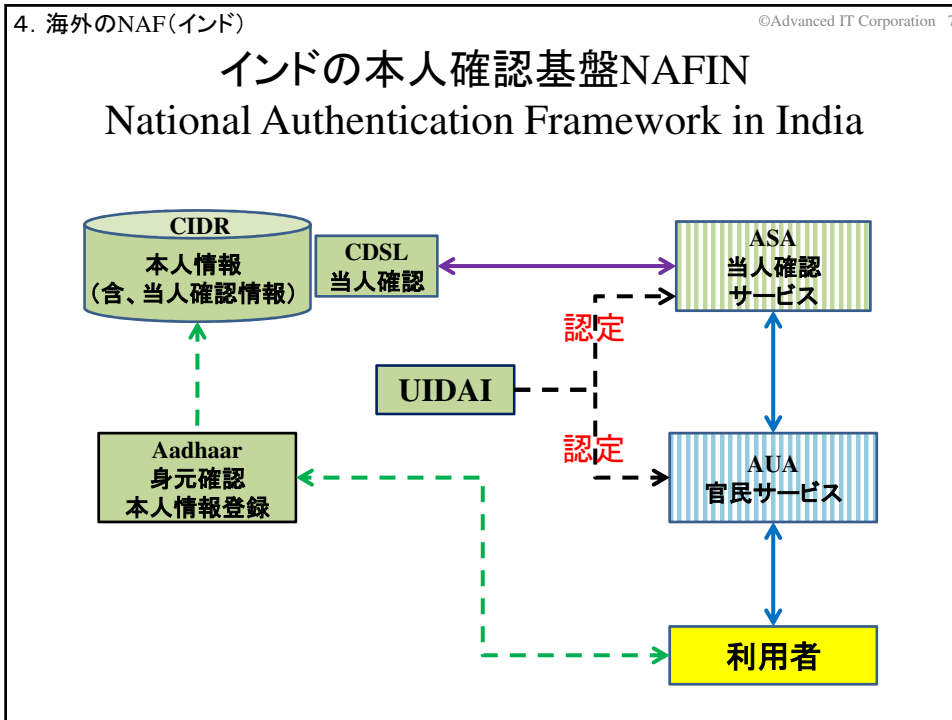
4. 海外のNAF(インド)

©Advanced IT Corporation 7

インドの本人確認基盤NAFIN
National Authentication Framework in India

CIDR
本人情報
(含、当人確認情報)

CDSL
当人確認

ASA
当人確認
サービス

認定

UIDAI

認定

Aadhaar
身元確認
本人情報登録

AUA
官民サービス

利用者